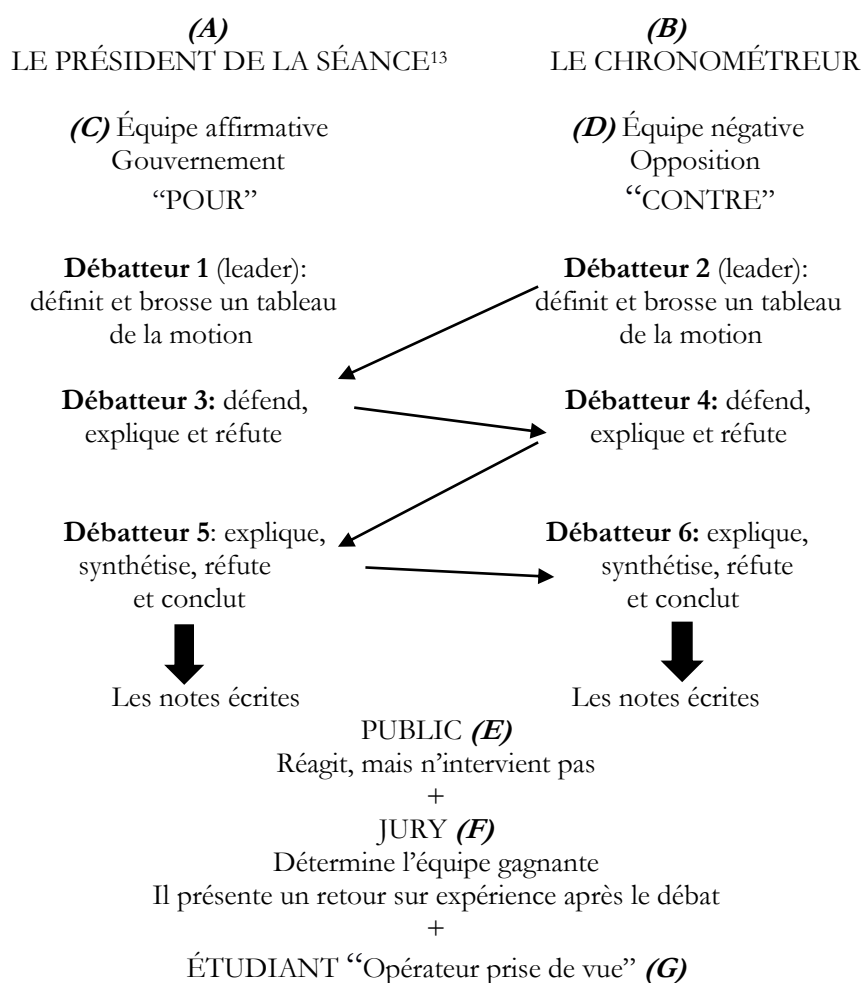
(A)
LE PRÉSIDENT DE LA SÉANCE$^{13}$

(B)
LE CHRONOMÉTREUR

(C) Équipe affirmative
Gouvernement
"POUR"

(D) Équipe négative
Opposition
"CONTRE"

Débatteur 1 (leader): définit et brosse un tableau de la motion

Débatteur 2 (leader): définit et brosse un tableau de la motion

Débatteur 3: défend, explique et réfute

Débatteur 4: défend, explique et réfute

Débatteur 5: explique, synthétise, réfute et conclut

Débatteur 6: explique, synthétise, réfute et conclut

Les notes écrites

Les notes écrites

PUBLIC (E)
Réagit, mais n'intervient pas
+
JURY (F)
Détermine l'équipe gagnante
Il présente un retour sur expérience après le débat
+
ÉTUDIANT "Opérateur prise de vue" (G)